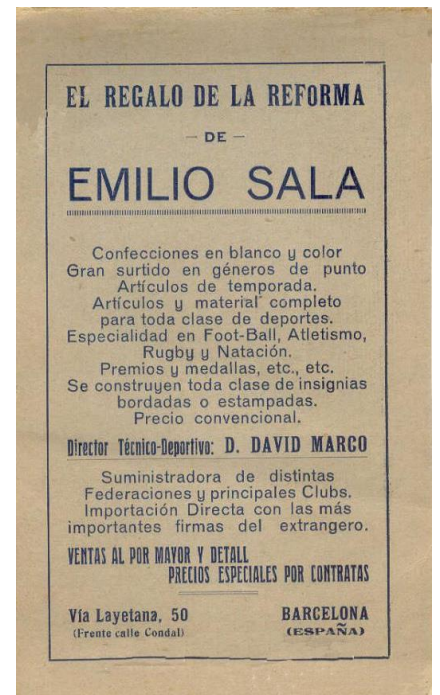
EL REGALO DE LA REFORMA

— DE —

EMILIO SALA

Confecciones en blanco y color
Gran surtido en géneros de punto
Artículos de temporada.
Artículos y material completo para toda clase de deportes.
Especialidad en Foot-Ball, Atletismo, Rugby y Natación.
Premios y medallas, etc., etc.
Se construyen toda clase de insignias bordadas o estampadas.
Precio convencional.

Director Técnico-Deportivo: D. DAVID MARCO

Suministradora de distintas Federaciones y principales Clubs.
Importación Directa con las más importantes firmas del extrangero.

VENTAS AL POR MAYOR Y DETALL
PRECIOS ESPECIALES POR CONTRATAS

Vía Layetana, 50
(Frente calle Condal)

BARCELONA
(ESPAÑA)